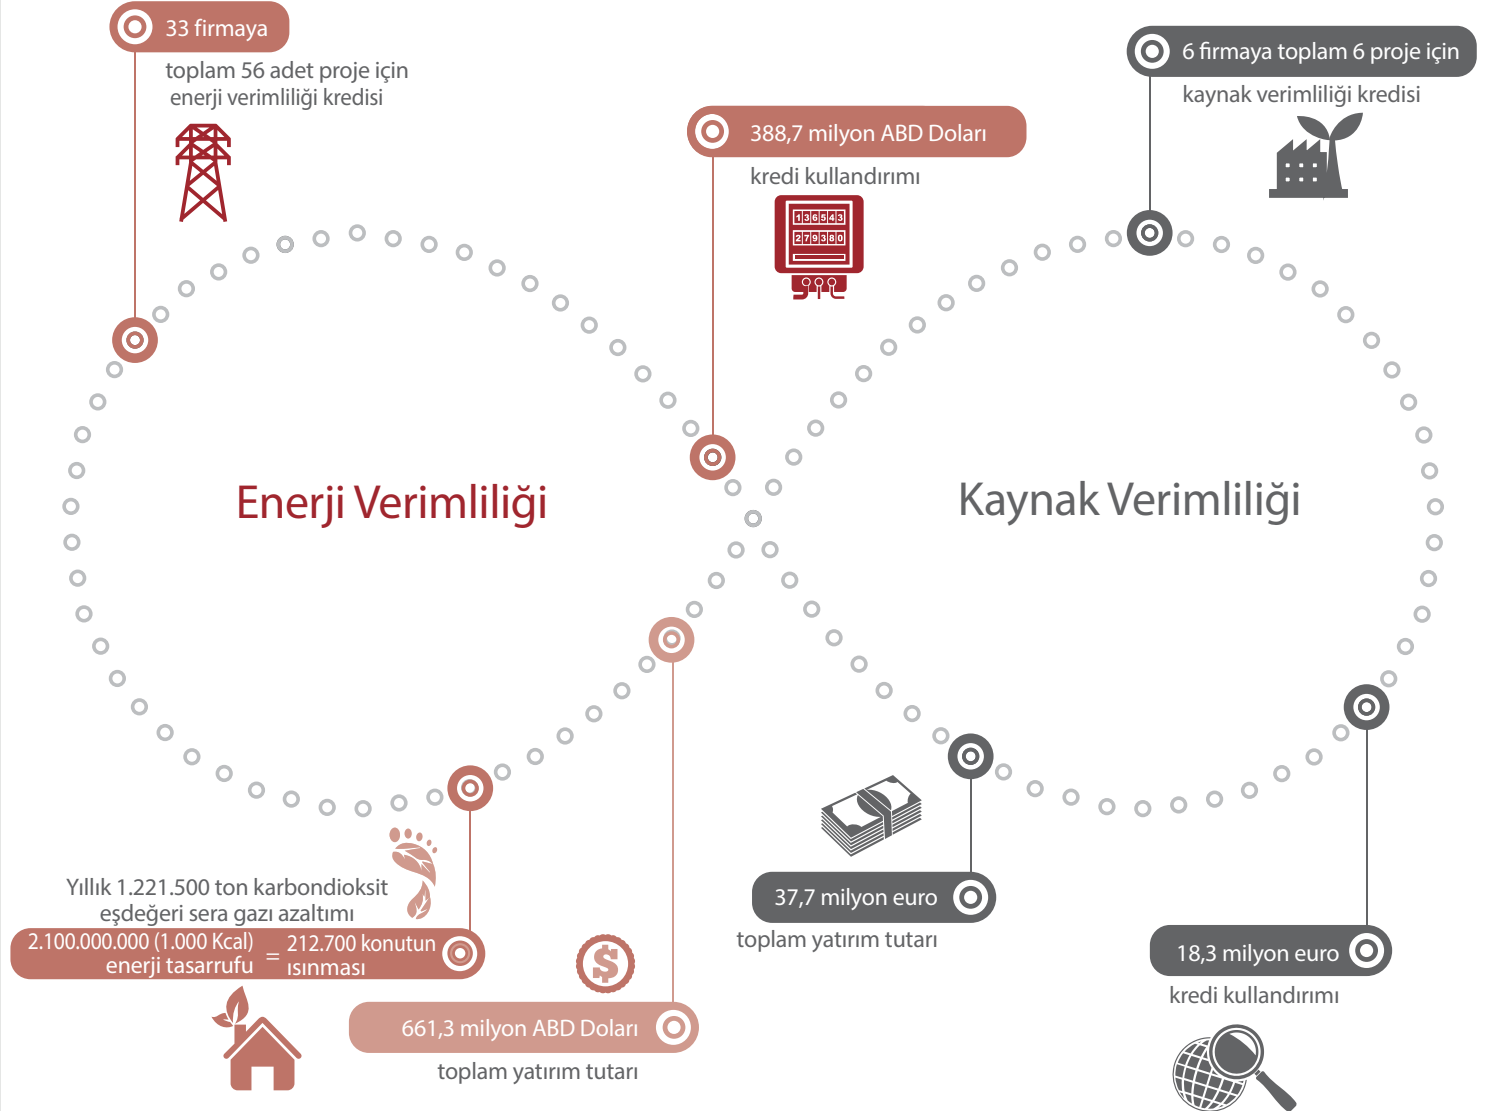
33 firmaya
toplam 56 adet proje için enerji verimliliği kredisi

388,7 milyon ABD Doları
kredi kullandırımı

1 3 6 5 4 3
2 7 9 3 8 0

6 firmaya toplam 6 proje için
kaynak verimliliği kredisi

Enerji Verimliliği

Kaynak Verimliliği

Yıllık 1.221.500 ton karbondioksit eşdeğeri sera gazı azaltımı

2.100.000.000 (1.000 Kcal) enerji tasarrufu = 212.700 konutun ısınması

661,3 milyon ABD Doları
toplam yatırım tutarı

37,7 milyon euro
toplam yatırım tutarı

18,3 milyon euro
kredi kullandırımı